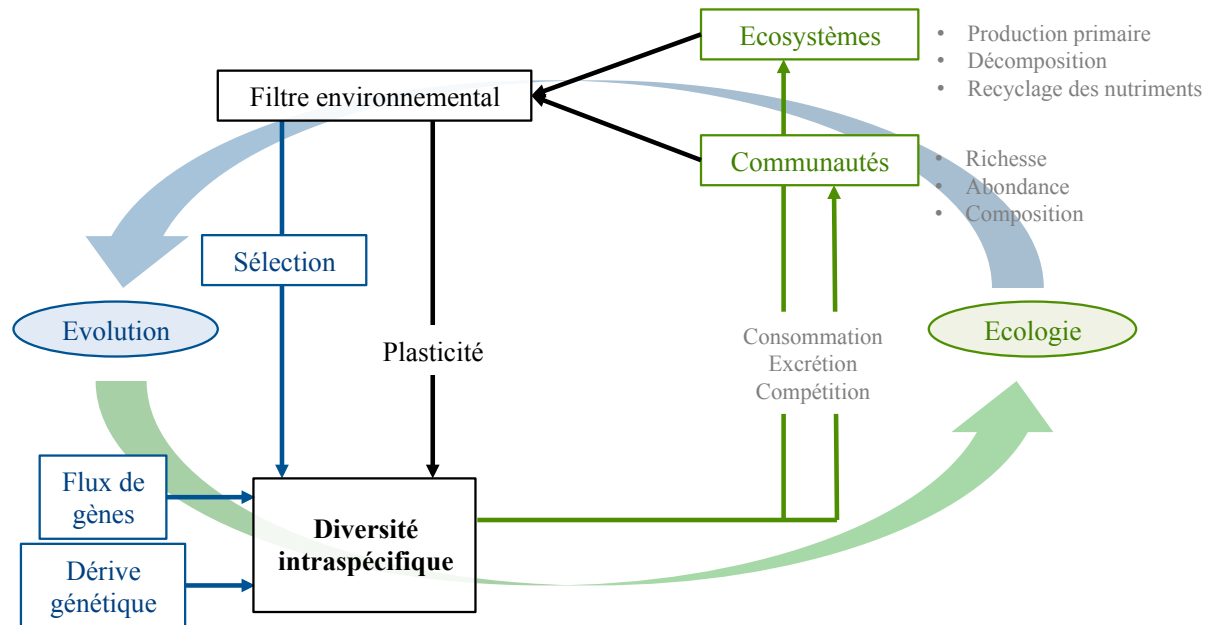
Ecosystèmes

• Production primaire
• Décomposition
• Recyclage des nutriments

Filtre environnemental

Communautés

• Richesse
• Abondance
• Composition

Sélection

Evolution

Plasticité

Consommation
Excrétion
Compétition

Ecologie

Flux de gènes

Dérive génétique

Diversité intraspécifique